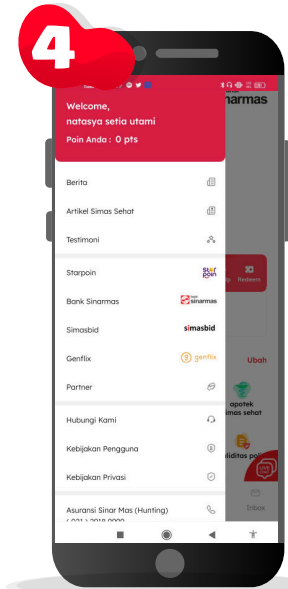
4

Welcome,
natasya setia utami

Poin Anda : 0 pts

inarmas

Berita

Artikel Simas Sehat

Testimoni

Starpoin

Bank Sinarmas

Simasbid

Genflix

Partner

Hubungi Kami

Kebijakan Pengguna

Kebijakan Privasi

Asuransi Sinar Mas (Hunting)
( 021 ) 2918 0000

star poin

bank sinarmas

simasbid

genflix

Redeem

Ubah

apotek simas sehat

iliditas poin

Inbox